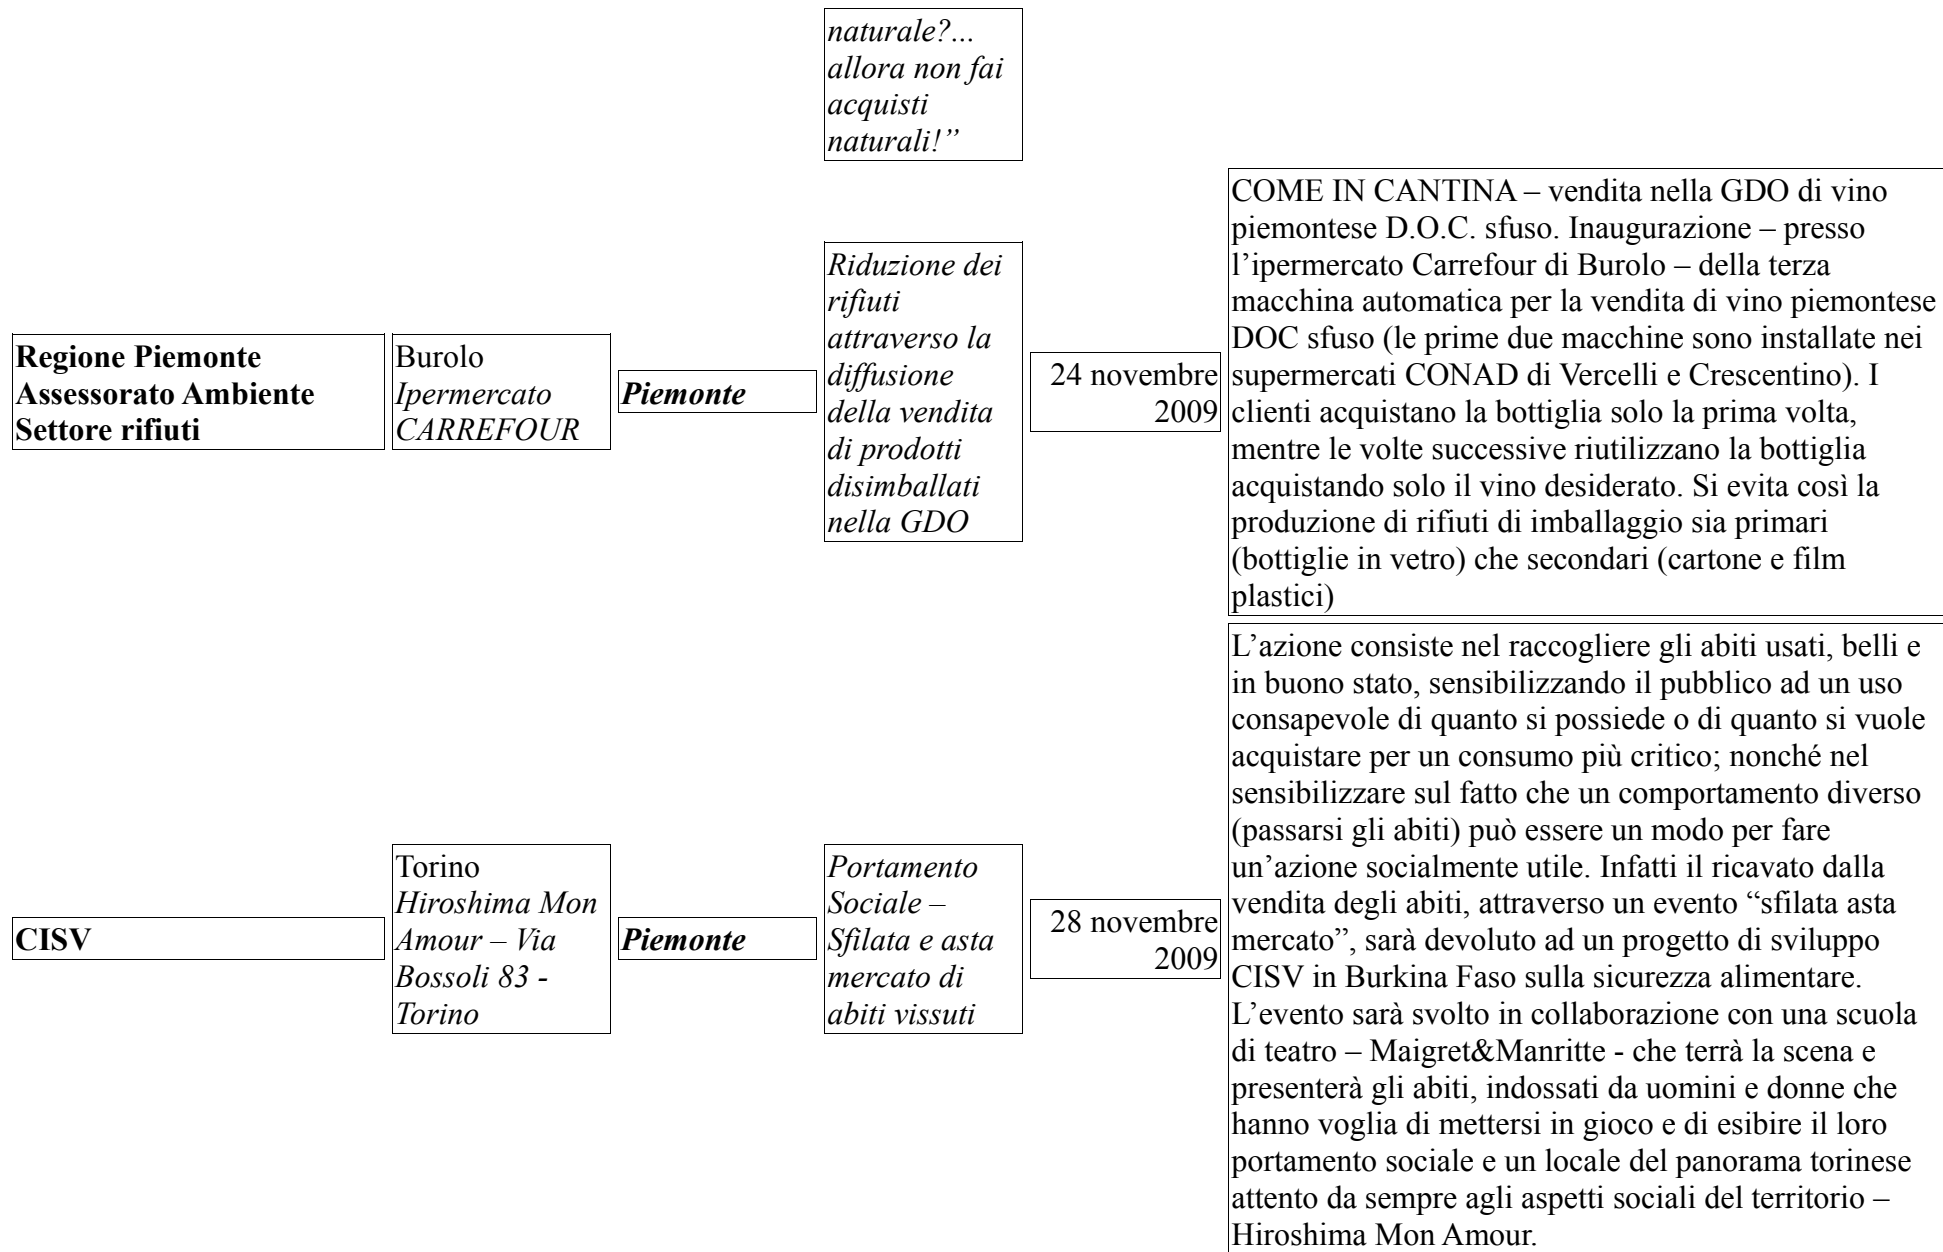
| | | | *naturale?... allora non fai acquisti naturali!”* | | |
|---|---|---|---|---|---|
| **Regione Piemonte Assessorato Ambiente Settore rifiuti** | Burolo *Ipermercato CARREFOUR* | ***Piemonte*** | *Riduzione dei rifiuti attraverso la diffusione della vendita di prodotti disimballati nella GDO* | 24 novembre 2009 | COME IN CANTINA – vendita nella GDO di vino piemontese D.O.C. sfuso. Inaugurazione – presso l’ipermercato Carrefour di Burolo – della terza macchina automatica per la vendita di vino piemontese DOC sfuso (le prime due macchine sono installate nei supermercati CONAD di Vercelli e Crescentino). I clienti acquistano la bottiglia solo la prima volta, mentre le volte successive riutilizzano la bottiglia acquistando solo il vino desiderato. Si evita così la produzione di rifiuti di imballaggio sia primari (bottiglie in vetro) che secondari (cartone e film plastici) |
| **CISV** | Torino *Hiroshima Mon Amour – Via Bossoli 83 - Torino* | ***Piemonte*** | *Portamento Sociale – Sfilata e asta mercato di abiti vissuti* | 28 novembre 2009 | L’azione consiste nel raccogliere gli abiti usati, belli e in buono stato, sensibilizzando il pubblico ad un uso consapevole di quanto si possiede o di quanto si vuole acquistare per un consumo più critico; nonché nel sensibilizzare sul fatto che un comportamento diverso (passarsi gli abiti) può essere un modo per fare un’azione socialmente utile. Infatti il ricavato dalla vendita degli abiti, attraverso un evento “sfilata asta mercato”, sarà devoluto ad un progetto di sviluppo CISV in Burkina Faso sulla sicurezza alimentare. L’evento sarà svolto in collaborazione con una scuola di teatro – Maigret&Manritte - che terrà la scena e presenterà gli abiti, indossati da uomini e donne che hanno voglia di mettersi in gioco e di esibire il loro portamento sociale e un locale del panorama torinese attento da sempre agli aspetti sociali del territorio – Hiroshima Mon Amour. |